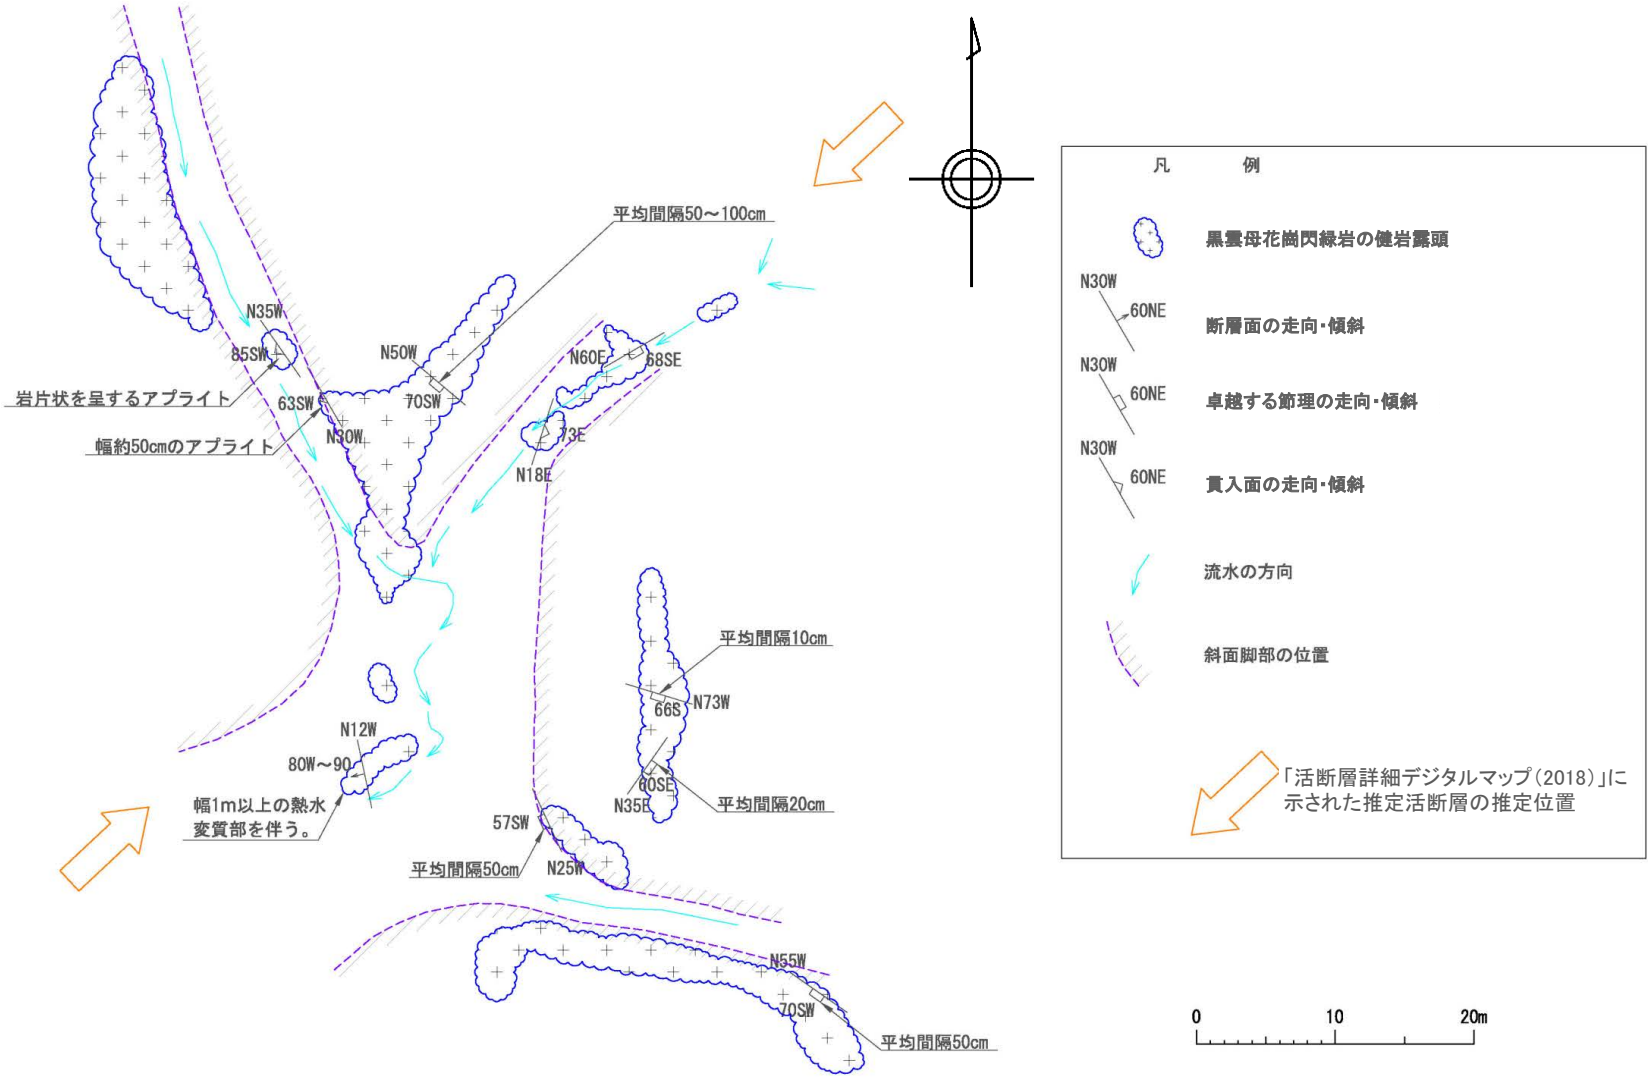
平均間隔50～100cm

N35W
85SW
岩片状を呈するアプライト
63SW
幅約50cmのアプライト
N30W
N50W
70SW
N60E
68SE
73E
N18E

平均間隔10cm
66S
N73W
N12W
80W～90
幅1m以上の熱水変質部を伴う。
60SE
N35E
平均間隔20cm
57SW
平均間隔50cm
N25W
N55W
70SW
平均間隔50cm

凡　例
黒雲母花崗閃緑岩の健岩露頭
N30W
60NE
断層面の走向・傾斜
N30W
60NE
卓越する節理の走向・傾斜
N30W
60NE
貫入面の走向・傾斜
流水の方向
斜面脚部の位置
「活断層詳細デジタルマップ(2018)」に示された推定活断層の推定位置

0
10
20m